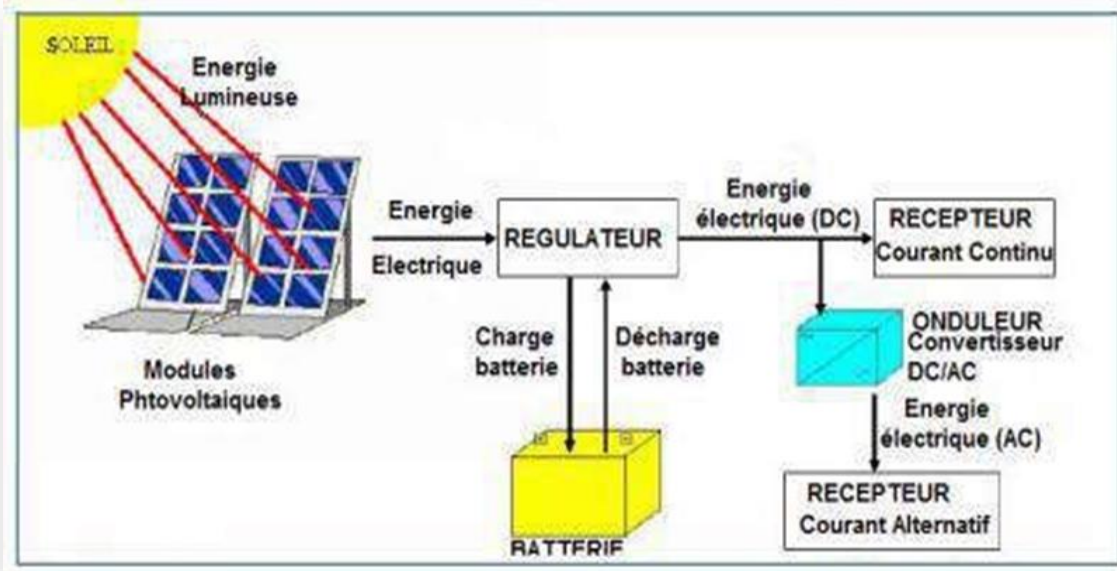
SOLEIL

Energie Lumineuse

Modules Phtovoltaiques

Energie Electrique

REGULATEUR

Energie électrique (DC)

RECEPTEUR Courant Continu

Charge batterie

Décharge batterie

BATTERIE

ONDULEUR Convertisseur DC/AC

Energie électrique (AC)

RECEPTEUR Courant Alternatif